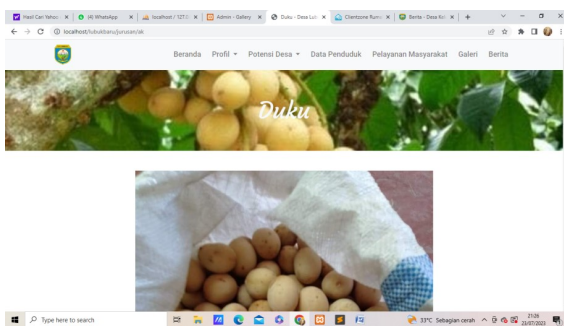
Hasil Cari Yahoo | (4) WhatsApp | localhost / 127.0 | Admin - Gallery | Duku - Desa Lub | Clientzone Rum | Berita - Desa Kel | +

localhost/lubukbaru/jurusan/ak

Beranda Profil ▾ Potensi Desa ▾ Data Penduduk Pelayanan Masyarakat Galeri Berita

Duku

Type here to search

33°C Sebagian cerah

21:26
21/07/2023